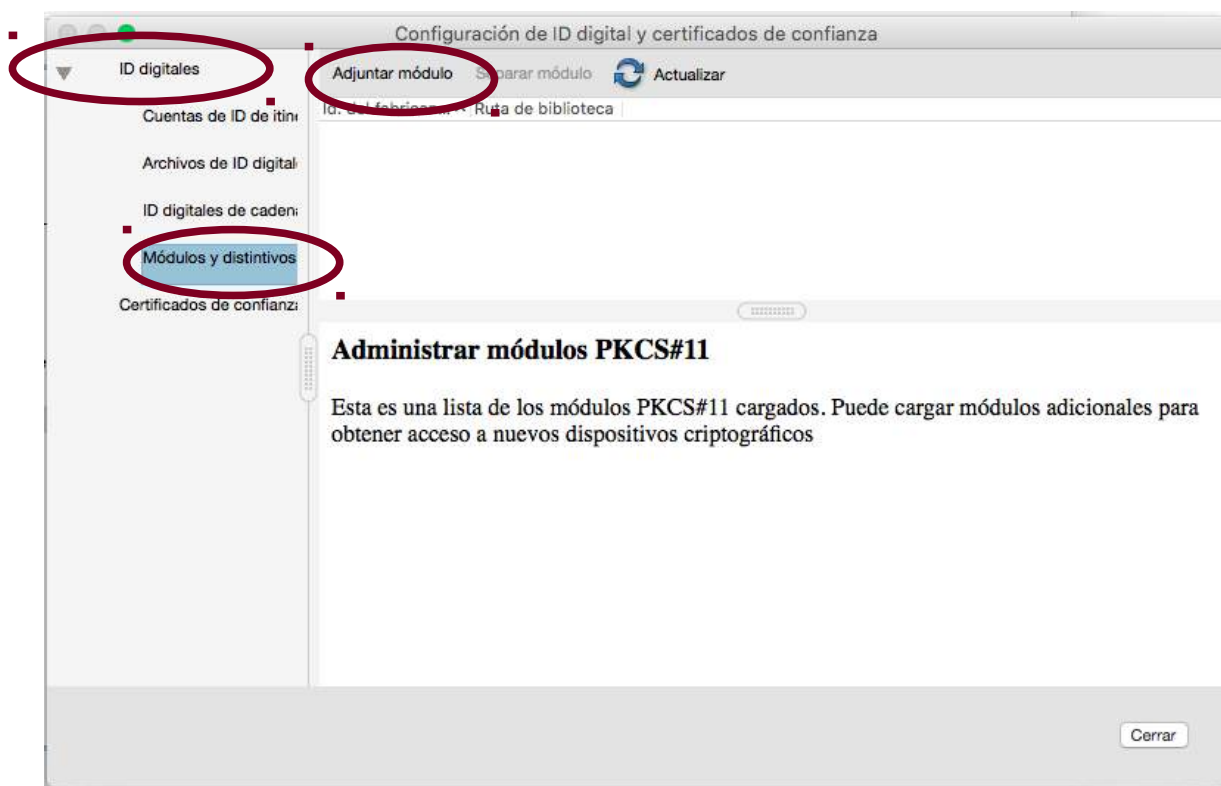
Configuración de ID digital y certificados de confianza

ID digitales

Cuentas de ID de itin

Archivos de ID digital

ID digitales de caden

Módulos y distintivos

Certificados de confianz

Adjuntar módulo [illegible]parar módulo Actualizar

Id. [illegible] Ruta de biblioteca

Administrar módulos PKCS#11

Esta es una lista de los módulos PKCS#11 cargados. Puede cargar módulos adicionales para obtener acceso a nuevos dispositivos criptográficos

Cerrar